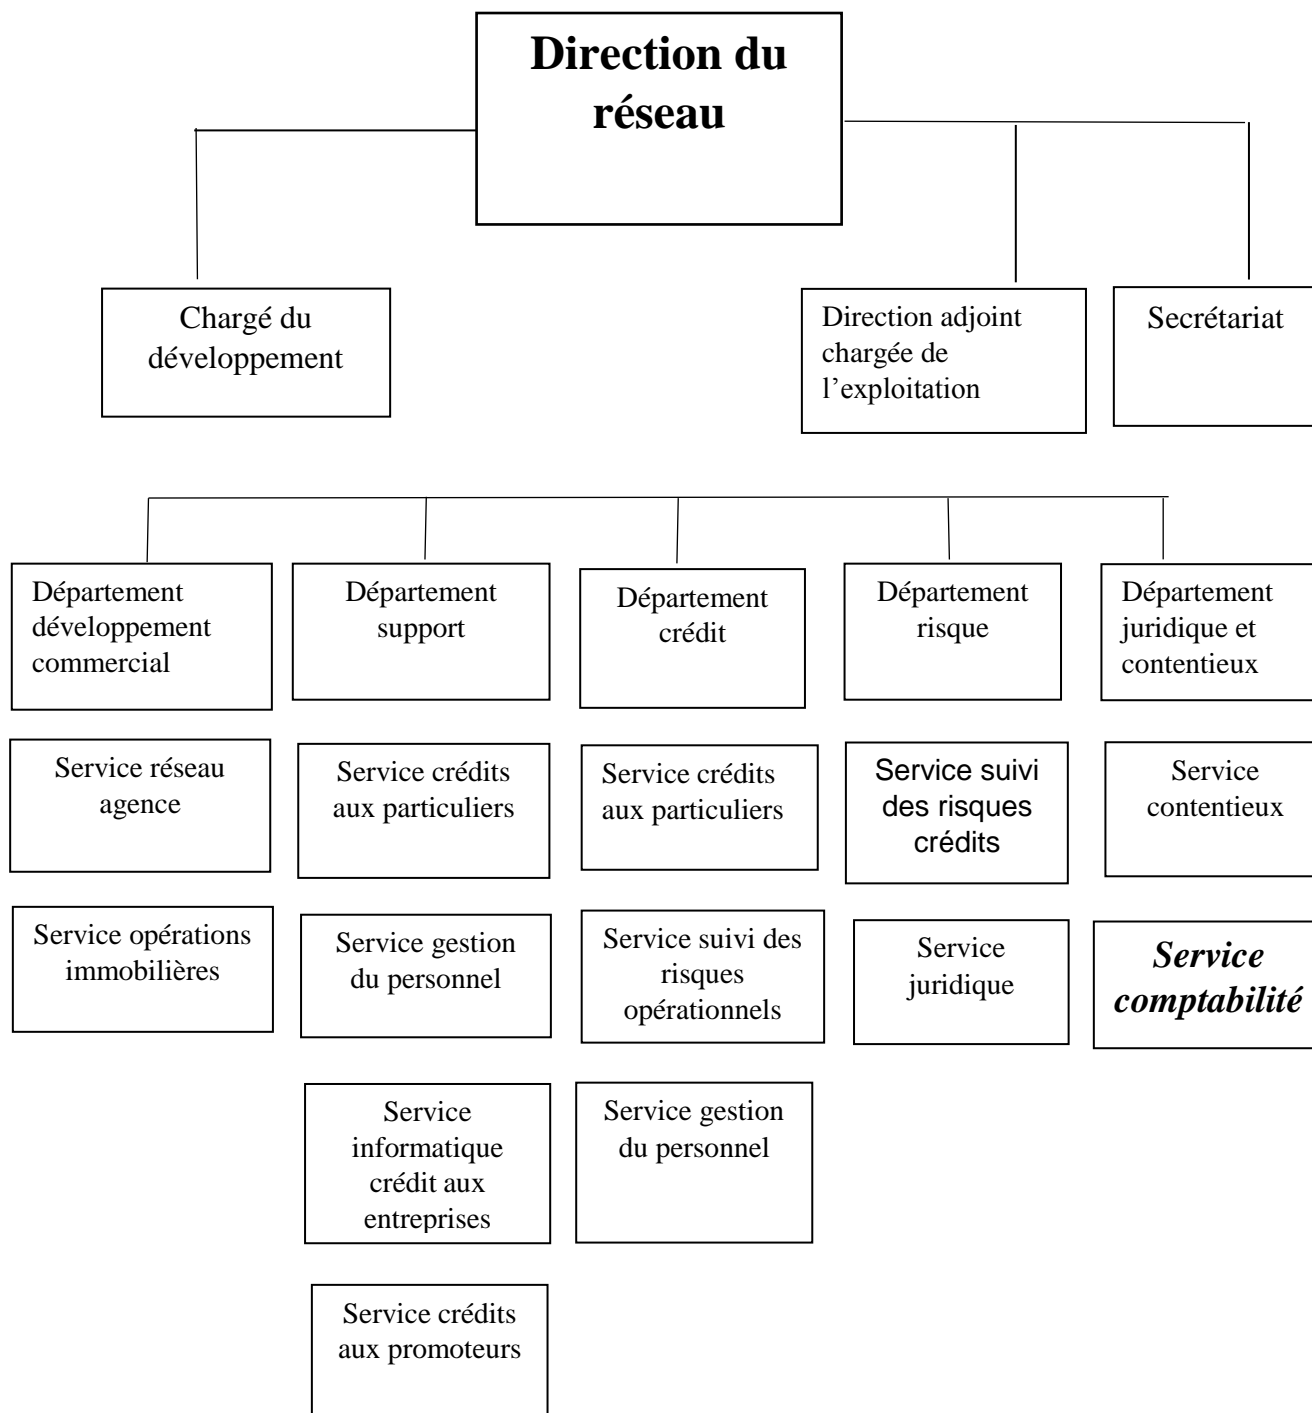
Direction du réseau

Chargé du développement

Direction adjoint chargée de l'exploitation

Secrétariat

Département développement commercial

Service réseau agence

Service opérations immobilières

Département support

Service crédits aux particuliers

Service gestion du personnel

Service informatique crédit aux entreprises

Service crédits aux promoteurs

Département crédit

Service crédits aux particuliers

Service suivi des risques opérationnels

Service gestion du personnel

Département risque

Service suivi des risques crédits

Service juridique

Département juridique et contentieux

Service contentieux

Service comptabilité